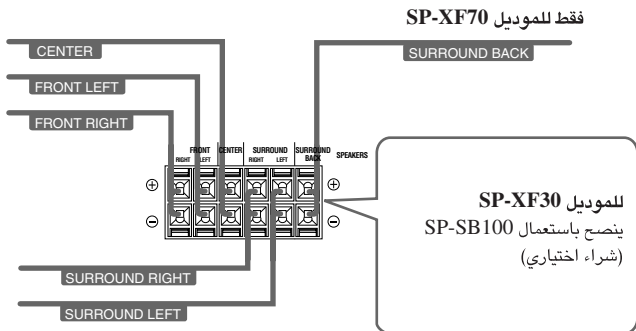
فقط للموديل SP-XF70

SURROUND BACK

CENTER

FRONT LEFT

FRONT RIGHT

FRONT
RIGHT LEFT
CENTER
SURROUND
RIGHT LEFT
SURROUND BACK
SPEAKERS

⊕ ⊕

⊖ ⊖

للموديل SP-XF30
ينصح باستعمال SP-SB100
(شراء اختياري)

SURROUND RIGHT

SURROUND LEFT